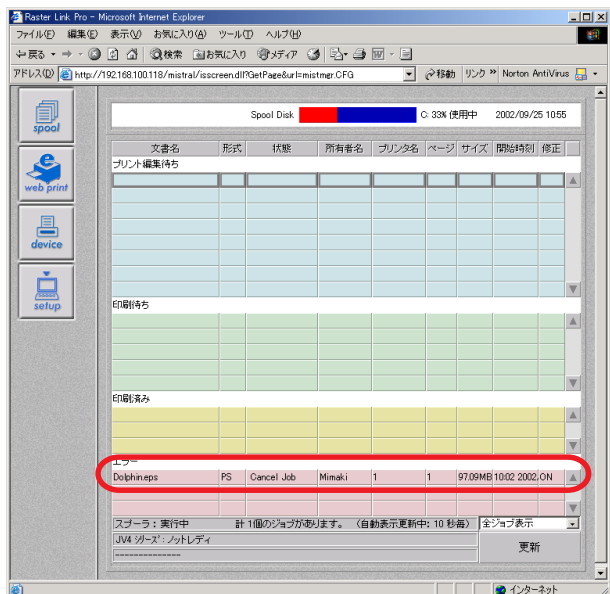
Raster Link Pro - Microsoft Internet Explorer

ファイル(F) 編集(E) 表示(V) お気に入り(A) ツール(T) ヘルプ(H)

戻る 検索 お気に入り メディア

アドレス(D) http://192.168.100.118/mistral/isscreen.dll?GetPage&url=mistmgr.CFG 移動 リンク Norton AntiVirus

spool

web print

device

setup

Spool Disk C: 33% 使用中 2002/09/25 10:55

| 文書名 | 形式 | 状態 | 所有者名 | プリンタ名 | ページ | サイズ | 開始時刻 | 修正 |
|---|---|---|---|---|---|---|---|---|

プリント編集待ち

印刷待ち

印刷済み

エラー

| Dolphin.eps | PS | Cancel Job | Mimaki | 1 | 1 | 97.09MB | 10:02 2002, | ON |
|---|---|---|---|---|---|---|---|---|

スプーラ：実行中 計 1個のジョブがあります。 (自動表示更新中: 10 秒毎) 全ジョブ表示

JV4 シリーズ：ノットレディ

---------------

更新

インターネット